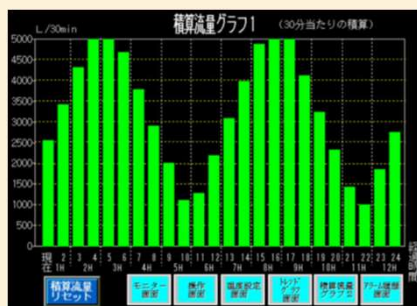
L/30min

積算流量グラフ1 (30分当たりの積算)

5000
4500
4000
3500
3000
2500
2000
1500
1000
500
0

現在
1
2
1H
3
4
2H
5
6
3H
7
8
4H
9
10
5H
11
12
6H
13
14
7H
15
16
8H
17
18
9H
19
20
10H
21
22
11H
23
24
12H

積算流量リセット

モニター画面

操作画面

温度設定画面

トレンドグラフ画面

積算流量グラフ2

アラーム履歴画面